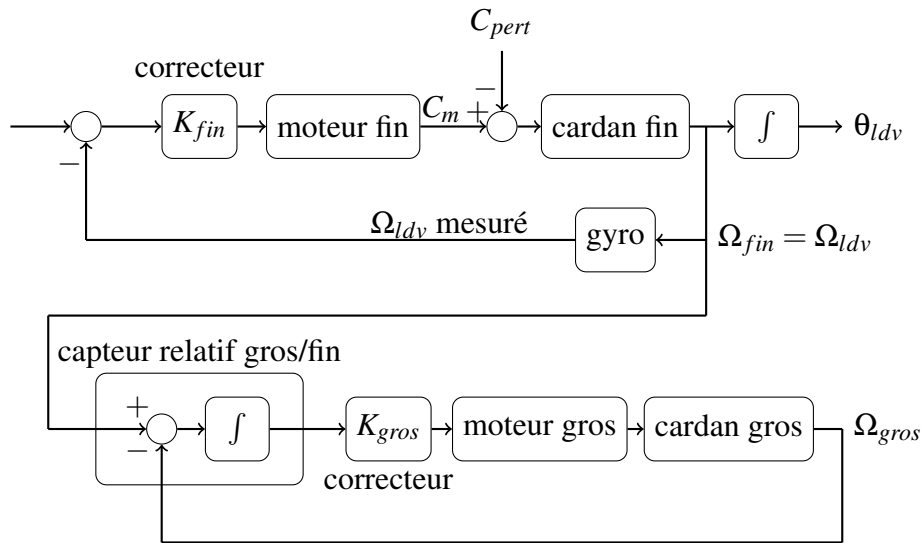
$C_{pert}$

correcteur

$-$

$K_{fin}$

moteur fin

$C_m$ $+$

cardan fin

$\int$

$\theta_{ldv}$

$-$

$\Omega_{ldv}$ mesuré

gyro

$\Omega_{fin} = \Omega_{ldv}$

capteur relatif gros/fin

$+$

$-$

$\int$

$K_{gros}$

moteur gros

cardan gros

$\Omega_{gros}$

correcteur